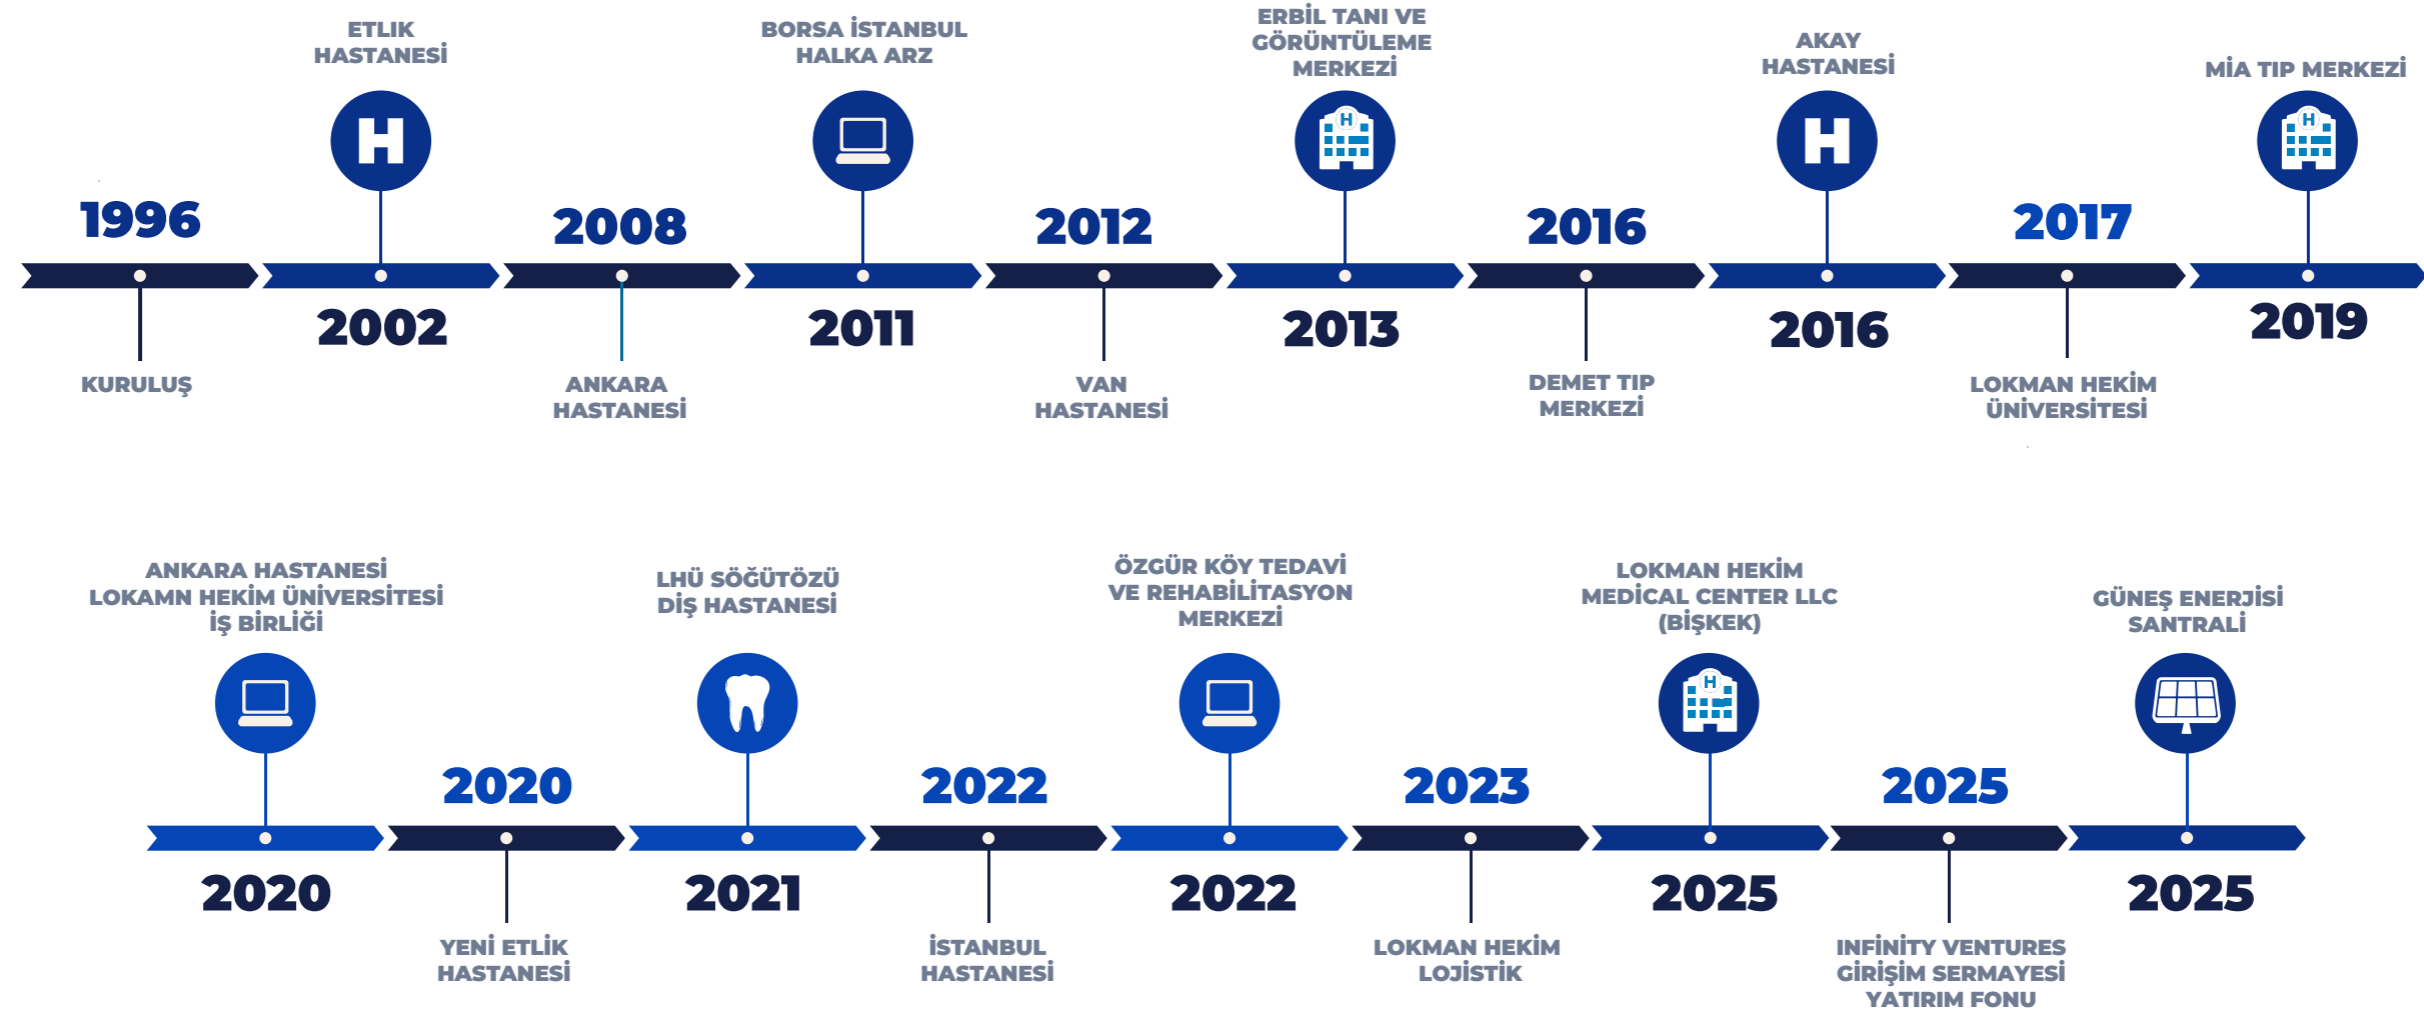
ETLIK HASTANESİ

BORSA İSTANBUL HALKA ARZ

ERBİL TANI VE GÖRÜNTÜLEME MERKEZİ

AKAY HASTANESİ

MİA TIP MERKEZİ

H

H

H

H

1996

2008

2012

2016

2017

2002

2011

2013

2016

2019

KURULUŞ

ANKARA HASTANESİ

VAN HASTANESİ

DEMET TIP MERKEZİ

LOKMAN HEKİM ÜNİVERSİTESİ

ANKARA HASTANESİ LOKAMN HEKİM ÜNİVERSİTESİ İŞ BİRLİĞİ

LHÜ SÖĞÜTÖZÜ DİŞ HASTANESİ

ÖZGÜR KÖY TEDAVİ VE REHABİLİTASYON MERKEZİ

LOKMAN HEKİM MEDİCAL CENTER LLC (BİŞKEK)

GÜNEŞ ENERJİSİ SANTRALİ

H

2020

2022

2023

2025

2020

2021

2022

2025

2025

YENİ ETLİK HASTANESİ

İSTANBUL HASTANESİ

LOKMAN HEKİM LOJİSTİK

INFİNİTY VENTURES GİRİŞİM SERMAYESİ YATIRIM FONU